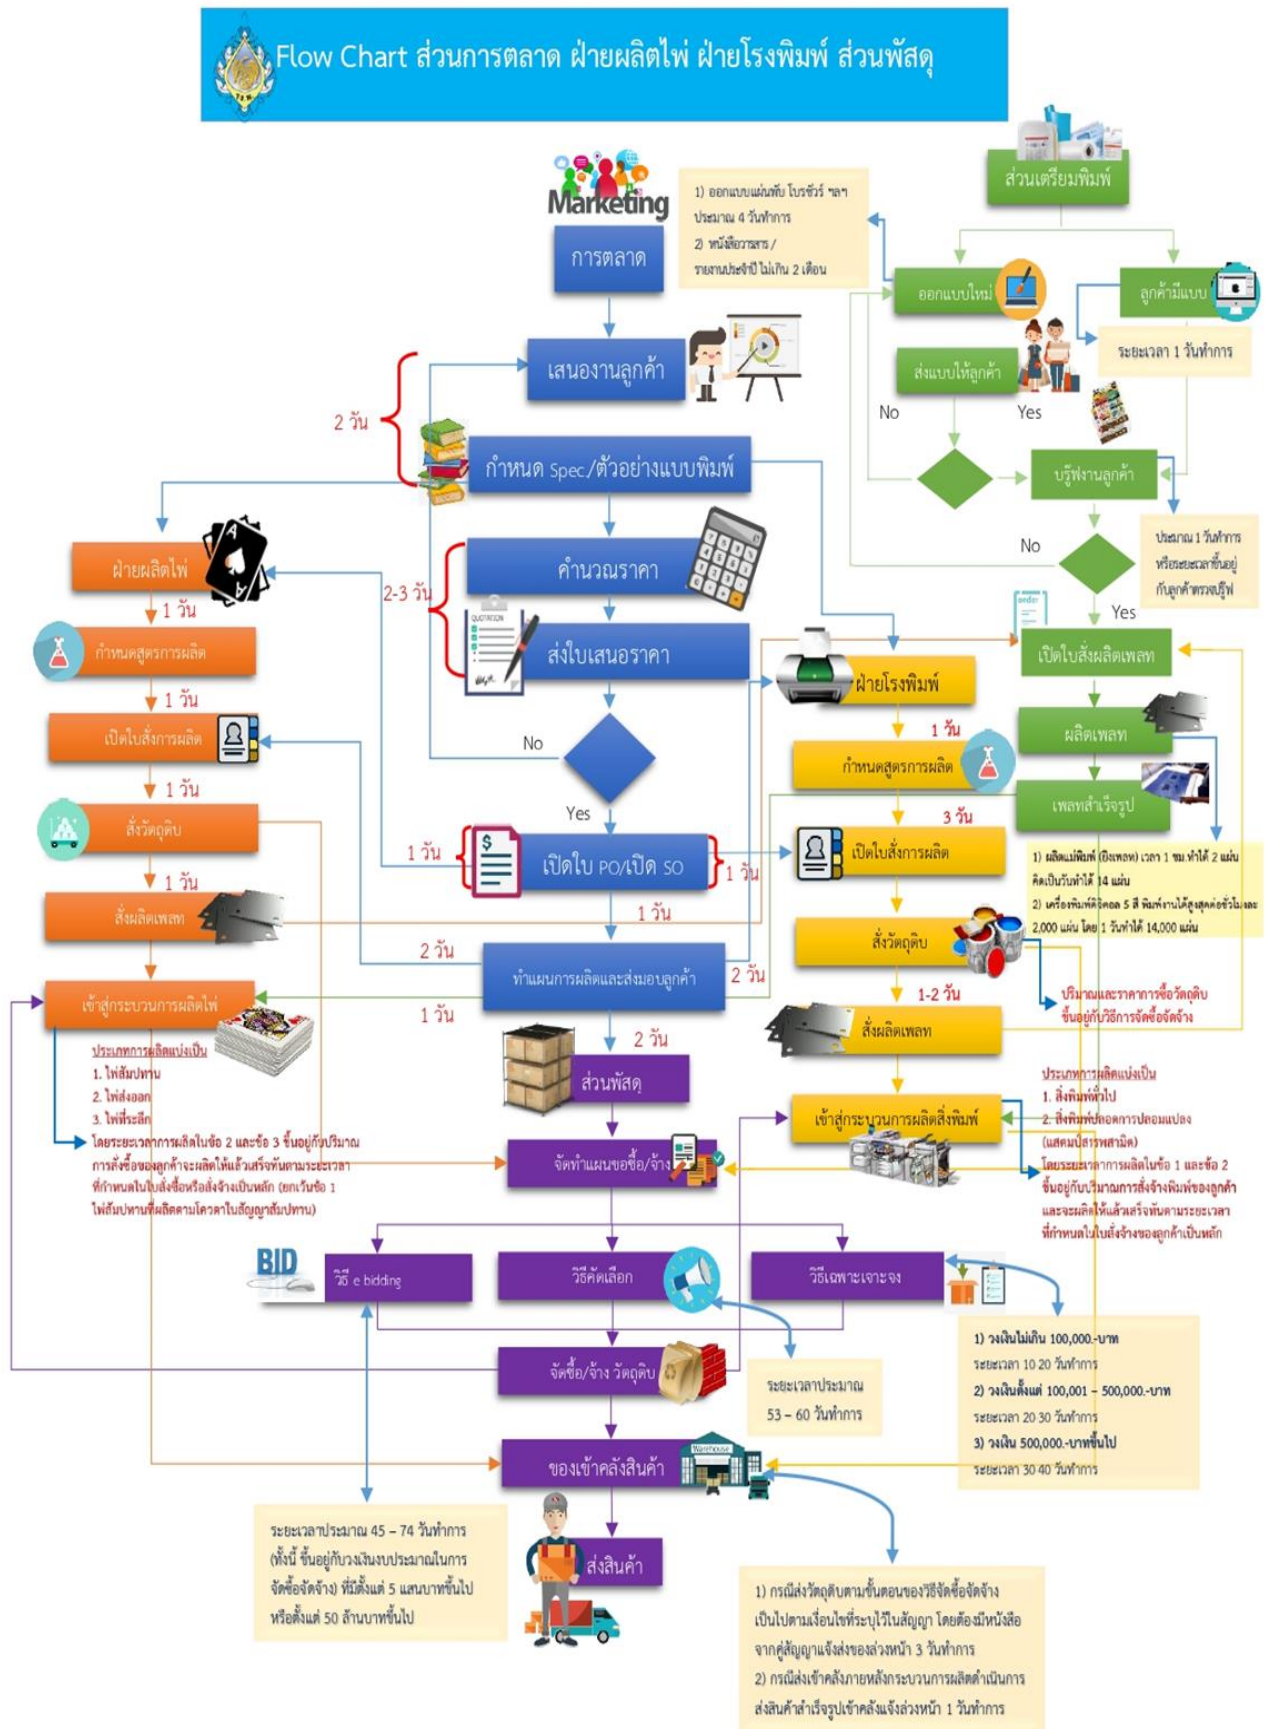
Flow Chart ส่วนการตลาด ฝ่ายผลิตไพ่ ฝ่ายโรงพิมพ์ ส่วนพัสดุ

Marketing

การตลาด

1) ออกแบบแผ่นพับ โบรชัวร์ ฯลฯ ประมาณ 4 วันทำการ
2) หนังสือวารสาร / รายงานประจำปี ไม่เกิน 2 เดือน

ส่วนเตรียมพิมพ์

ออกแบบใหม่

ลูกค้ามีแบบ

ระยะเวลา 1 วันทำการ

ส่งแบบให้ลูกค้า

No

Yes

บรู๊ฟงานลูกค้า

ประมาณ 1 วันทำการ หรือระยะเวลาขึ้นอยู่กับลูกค้าตรวจปรู๊ฟ

No

Yes

เสนองานลูกค้า

2 วัน

กำหนด Spec/ตัวอย่างแบบพิมพ์

ฝ่ายผลิตไพ่

1 วัน

กำหนดสูตรการผลิต

1 วัน

เปิดใบสั่งการผลิต

1 วัน

สั่งวัตถุดิบ

1 วัน

สั่งผลิตเพลท

เข้าสู่กระบวนการผลิตไพ่

ประเภทการผลิตแบ่งเป็น
1. ไพ่สัมปทาน
2. ไพ่ส่งออก
3. ไพ่ที่ระลึก
โดยระยะเวลาการผลิตในข้อ 2 และข้อ 3 ขึ้นอยู่กับปริมาณการสั่งซื้อของลูกค้าจะผลิตให้แล้วเสร็จทันตามระยะเวลาที่กำหนดในใบสั่งซื้อหรือสั่งจ้างเป็นหลัก (ยกเว้นข้อ 1 ไพ่สัมปทานที่ผลิตตามโควตาในสัญญาสัมปทาน)

คำนวณราคา

2-3 วัน

QUOTATION

ส่งใบเสนอราคา

No

Yes

1 วัน

เปิดใบ PO/เปิด SO

1 วัน

1 วัน

2 วัน

ทำแผนการผลิตและส่งมอบลูกค้า

2 วัน

1 วัน

2 วัน

ส่วนพัสดุ

ฝ่ายโรงพิมพ์

1 วัน

กำหนดสูตรการผลิต

3 วัน

เปิดใบสั่งการผลิต

สั่งวัตถุดิบ

1-2 วัน

สั่งผลิตเพลท

เข้าสู่กระบวนการผลิตสิ่งพิมพ์

เปิดใบสั่งผลิตเพลท

order

ผลิตเพลท

เพลทสำเร็จรูป

1) ผลิตแม่พิมพ์ (ซีเพลท) เวลา 1 ชม.ทำได้ 2 แผ่น คิดเป็นวันทำได้ 14 แผ่น
2) เครื่องพิมพ์ดิจิตอล 5 สี พิมพ์งานได้สูงสุดต่อชั่วโมงละ 2,000 แผ่น โดย 1 วันทำได้ 14,000 แผ่น

ปริมาณและราคาการซื้อวัตถุดิบ ขึ้นอยู่กับวิธีการจัดซื้อจัดจ้าง

ประเภทการผลิตแบ่งเป็น
1. สิ่งพิมพ์ทั่วไป
2. สิ่งพิมพ์ป้องกันการปลอมแปลง (แสตมป์สรรพสามิต)
โดยระยะเวลาการผลิตในข้อ 1 และข้อ 2 ขึ้นอยู่กับปริมาณการสั่งจ้างพิมพ์ของลูกค้า และจะผลิตให้แล้วเสร็จทันตามระยะเวลาที่กำหนดในใบสั่งจ้างของลูกค้าเป็นหลัก

จัดทำแผนขอซื้อ/จ้าง

BID

วิธี e bidding

วิธีคัดเลือก

วิธีเฉพาะเจาะจง

1) วงเงินไม่เกิน 100,000.-บาท ระยะเวลา 10 20 วันทำการ
2) วงเงินตั้งแต่ 100,001 – 500,000.-บาท ระยะเวลา 20 30 วันทำการ
3) วงเงิน 500,000.-บาทขึ้นไป ระยะเวลา 30 40 วันทำการ

จัดซื้อ/จ้าง วัตถุดิบ

ระยะเวลาประมาณ 53 – 60 วันทำการ

ของเข้าคลังสินค้า

Warehouse

ระยะเวลาประมาณ 45 – 74 วันทำการ (ทั้งนี้ ขึ้นอยู่กับวงเงินงบประมาณในการจัดซื้อจัดจ้าง) ที่มีตั้งแต่ 5 แสนบาทขึ้นไป หรือตั้งแต่ 50 ล้านบาทขึ้นไป

ส่งสินค้า

1) กรณีส่งวัตถุดิบตามขั้นตอนของวิธีจัดซื้อจัดจ้าง เป็นไปตามเงื่อนไขที่ระบุไว้ในสัญญา โดยต้องมีหนังสือจากคู่สัญญาแจ้งส่งของล่วงหน้า 3 วันทำการ
2) กรณีส่งเข้าคลังภายหลังกระบวนการผลิตดำเนินการ ส่งสินค้าสำเร็จรูปเข้าคลังแจ้งล่วงหน้า 1 วันทำการ